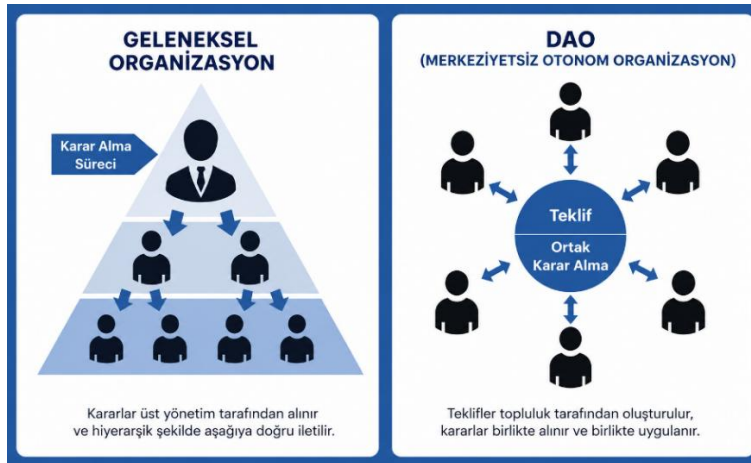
GELENEKSEL ORGANİZASYON

Karar Alma Süreci

Kararlar üst yönetim tarafından alınır ve hiyerarşik şekilde aşağıya doğru iletilir.

DAO
(MERKEZİYETSİZ OTONOM ORGANİZASYON)

Teklif

Ortak Karar Alma

Teklifler topluluk tarafından oluşturulur, kararlar birlikte alınır ve birlikte uygulanır.